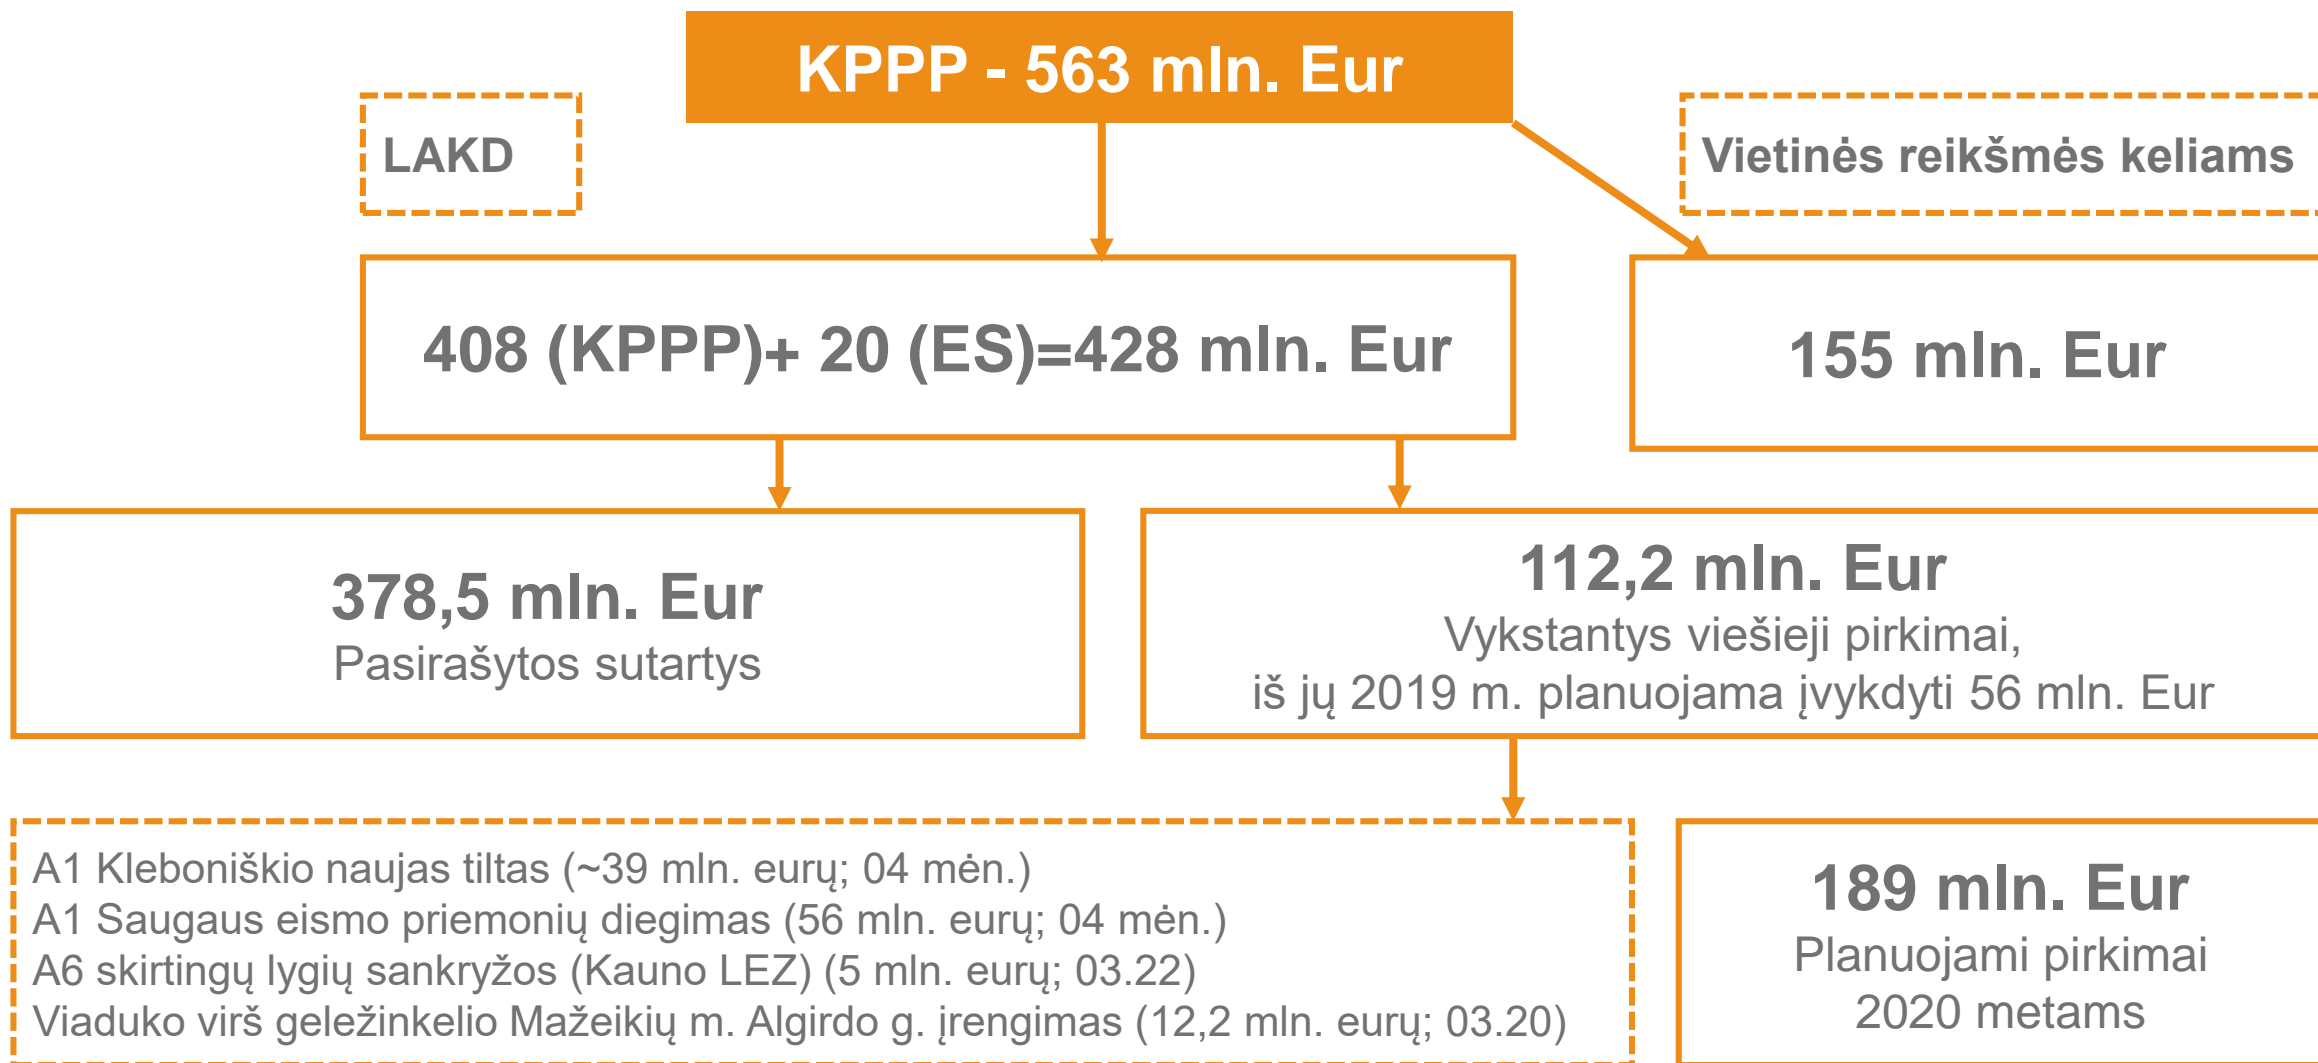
KPPP - 563 mln. Eur

LAKD

Vietinės reikšmės keliams

408 (KPPP)+ 20 (ES)=428 mln. Eur

155 mln. Eur

378,5 mln. Eur
Pasirašytos sutartys

112,2 mln. Eur
Vykstantys viešieji pirkimai,
iš jų 2019 m. planuojama įvykdyti 56 mln. Eur

A1 Kleboniškio naujas tiltas (~39 mln. eurų; 04 mėn.)
A1 Saugaus eismo priemonių diegimas (56 mln. eurų; 04 mėn.)
A6 skirtingų lygių sankryžos (Kauno LEZ) (5 mln. eurų; 03.22)
Viaduko virš geležinkelio Mažeikių m. Algirdo g. įrengimas (12,2 mln. eurų; 03.20)

189 mln. Eur
Planuojami pirkimai
2020 metams